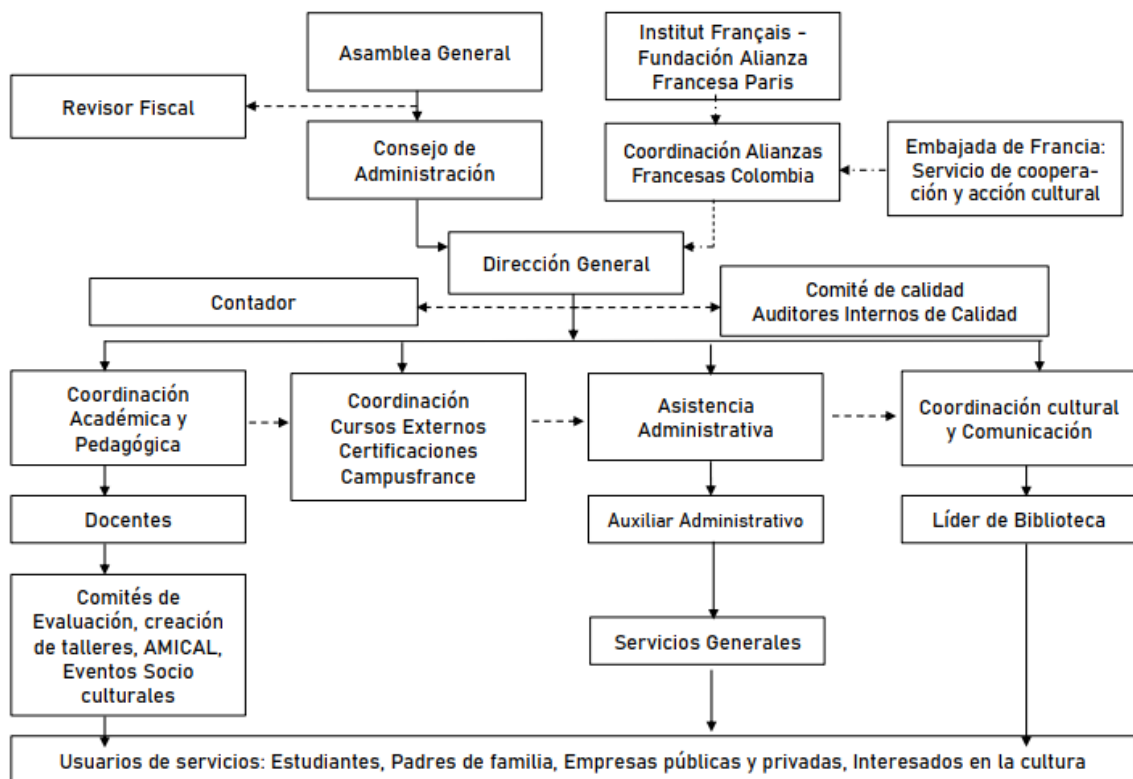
Asamblea General

Institut Français - Fundación Alianza Francesa Paris

Revisor Fiscal

Consejo de Administración

Coordinación Alianzas Francesas Colombia

Embajada de Francia: Servicio de cooperación y acción cultural

Dirección General

Contador

Comité de calidad
Auditores Internos de Calidad

Coordinación Académica y Pedagógica

Coordinación Cursos Externos Certificaciones Campusfrance

Asistencia Administrativa

Coordinación cultural y Comunicación

Docentes

Auxiliar Administrativo

Líder de Biblioteca

Comités de Evaluación, creación de talleres, AMICAL, Eventos Socio culturales

Servicios Generales

Usuarios de servicios: Estudiantes, Padres de familia, Empresas públicas y privadas, Interesados en la cultura